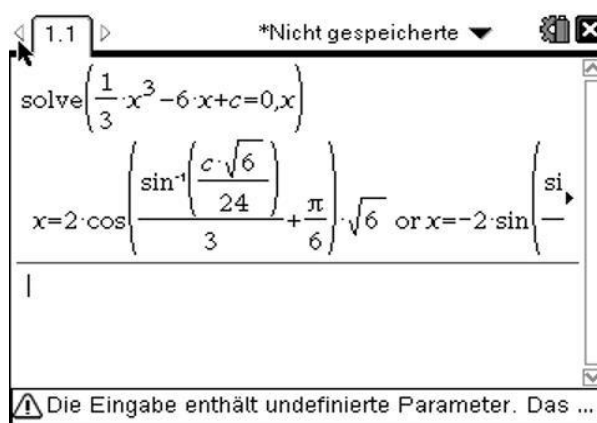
1.1

*Nicht gespeicherte

$\text{solve}\left(\frac{1}{3}\cdot x^3-6\cdot x+c=0,x\right)$

$x=2\cdot\cos\left(\frac{\sin^{-1}\left(\frac{c\cdot\sqrt{6}}{24}\right)}{3}+\frac{\pi}{6}\right)\cdot\sqrt{6}$ or $x=-2\cdot\sin\left(\frac{\text{si}}{}\right.$

Die Eingabe enthält undefinierte Parameter. Das ...